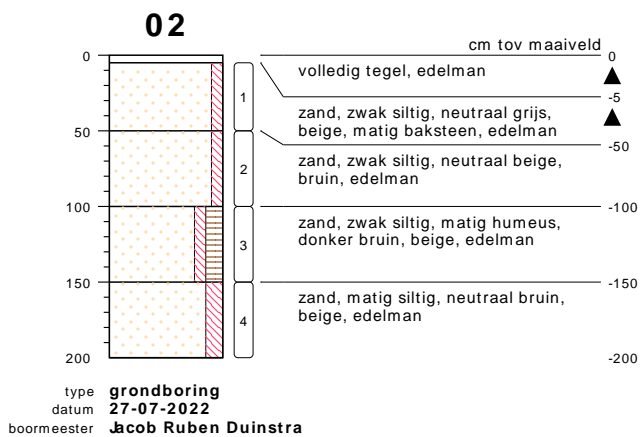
02

cm tov maaiveld

0
50
100
150
200

1
2
3
4

volledig tegel, edelman

zand, zwak siltig, neutraal grijs, beige, matig baksteen, edelman

zand, zwak siltig, neutraal beige, bruin, edelman

zand, zwak siltig, matig humeus, donker bruin, beige, edelman

zand, matig siltig, neutraal bruin, beige, edelman

0
-5
-50
-100
-150
-200

type grondboring
datum 27-07-2022
boormeester Jacob Ruben Duinstra